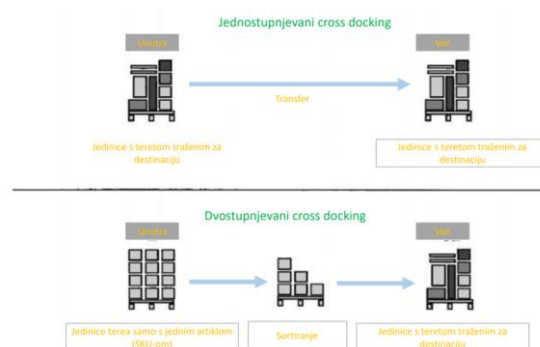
Jednostupnjevani cross docking

Unutra

Van

Transfer

Jedinice s teretom traženim za destinaciju

Jedinice s teretom traženim za destinaciju

Dvostupnjevani cross docking

Unutra

Van

Jedinice terea samo s jednim artiklom (SKU-om)

Sortiranje

Jedinice s teretom traženim za destinaciju